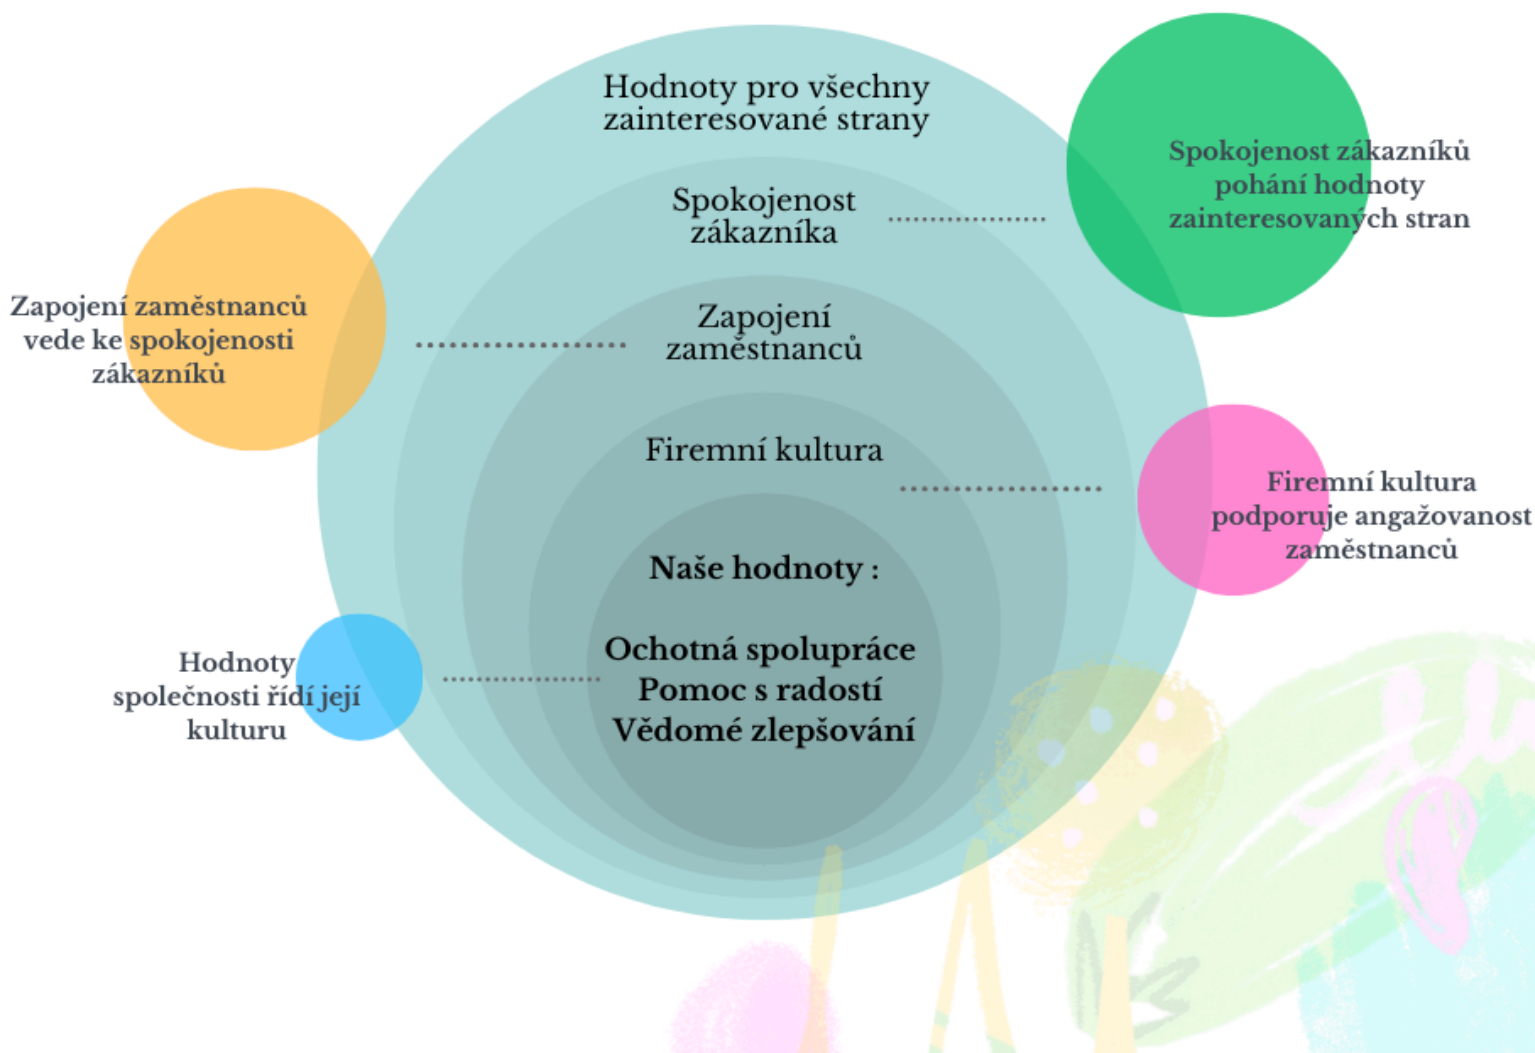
Hodnoty pro všechny zainteresované strany

Spokojenost zákazníků pohání hodnoty zainteresovaných stran

Spokojenost zákazníka

Zapojení zaměstnanců vede ke spokojenosti zákazníků

Zapojení zaměstnanců

Firemní kultura

Firemní kultura podporuje angažovanost zaměstnanců

Naše hodnoty :

Ochotná spolupráce
Pomoc s radostí
Vědomé zlepšování

Hodnoty společnosti řídí její kulturu